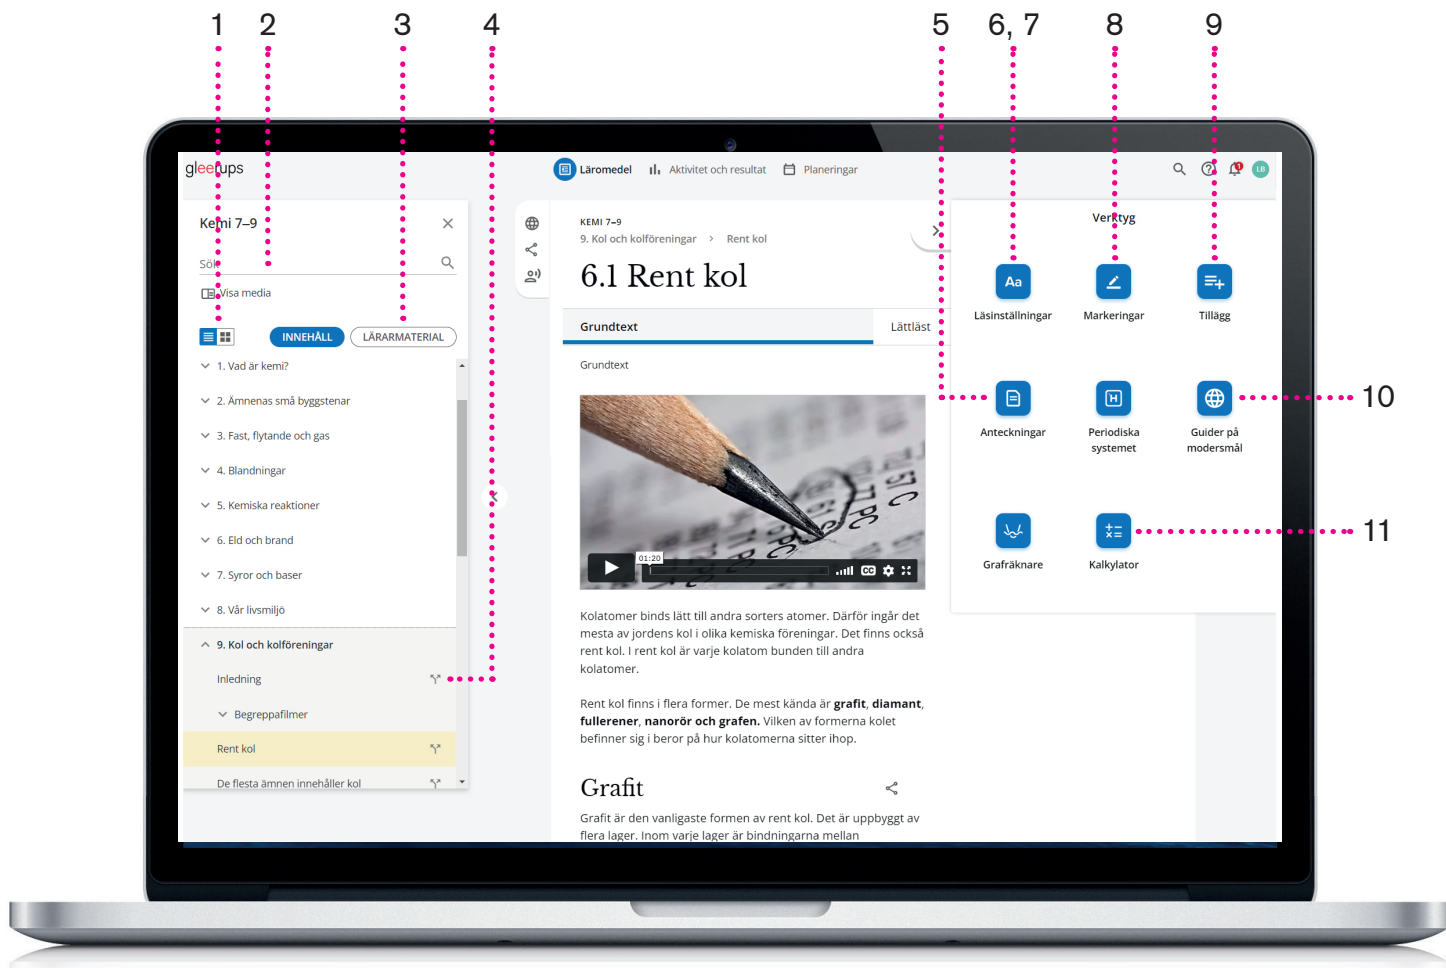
1 2 3 4 5 6, 7 8 9

gleerups

Läromedel Aktivitet och resultat Planeringar

LB

Kemi 7–9

Sök

Visa media

INNEHÅLL LÄRARMATERIAL

1. Vad är kemi?

2. Ämnenas små byggstenar

3. Fast, flytande och gas

4. Blandningar

5. Kemiska reaktioner

6. Eld och brand

7. Syror och baser

8. Vår livsmiljö

9. Kol och kolföreningar

Inledning

Begreppafilmer

Rent kol

De flesta ämnen innehåller kol

KEMI 7–9

9. Kol och kolföreningar > Rent kol

6.1 Rent kol

Grundtext Lättläst

Grundtext

01:20

Kolatomer binds lätt till andra sorters atomer. Därför ingår det mesta av jordens kol i olika kemiska föreningar. Det finns också rent kol. I rent kol är varje kolatom bunden till andra kolatomer.

Rent kol finns i flera former. De mest kända är **grafit**, **diamant**, **fullerener**, **nanorör och grafen.** Vilken av formerna kolet befinner sig i beror på hur kolatomerna sitter ihop.

Grafit

Grafit är den vanligaste formen av rent kol. Det är uppbyggt av flera lager. Inom varje lager är bindningarna mellan

Verktyg

Aa
Läsinställningar

Markeringar

Tillägg

Anteckningar

H
Periodiska systemet

Guider på modersmål

Grafräknare

Kalkylator

10

11